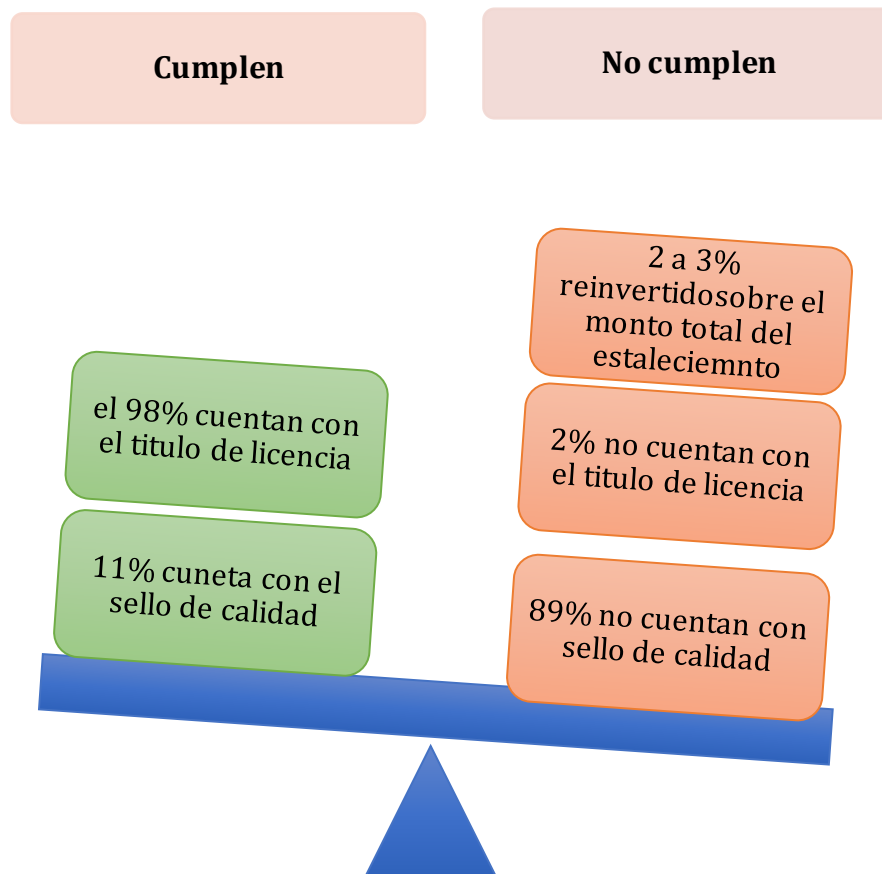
Cumplen

No cumplen

el 98% cuentan con el titulo de licencia

11% cuneta con el sello de calidad

2 a 3% reinvertidosobre el monto total del estaleciemnto

2% no cuentan con el titulo de licencia

89% no cuentan con sello de calidad